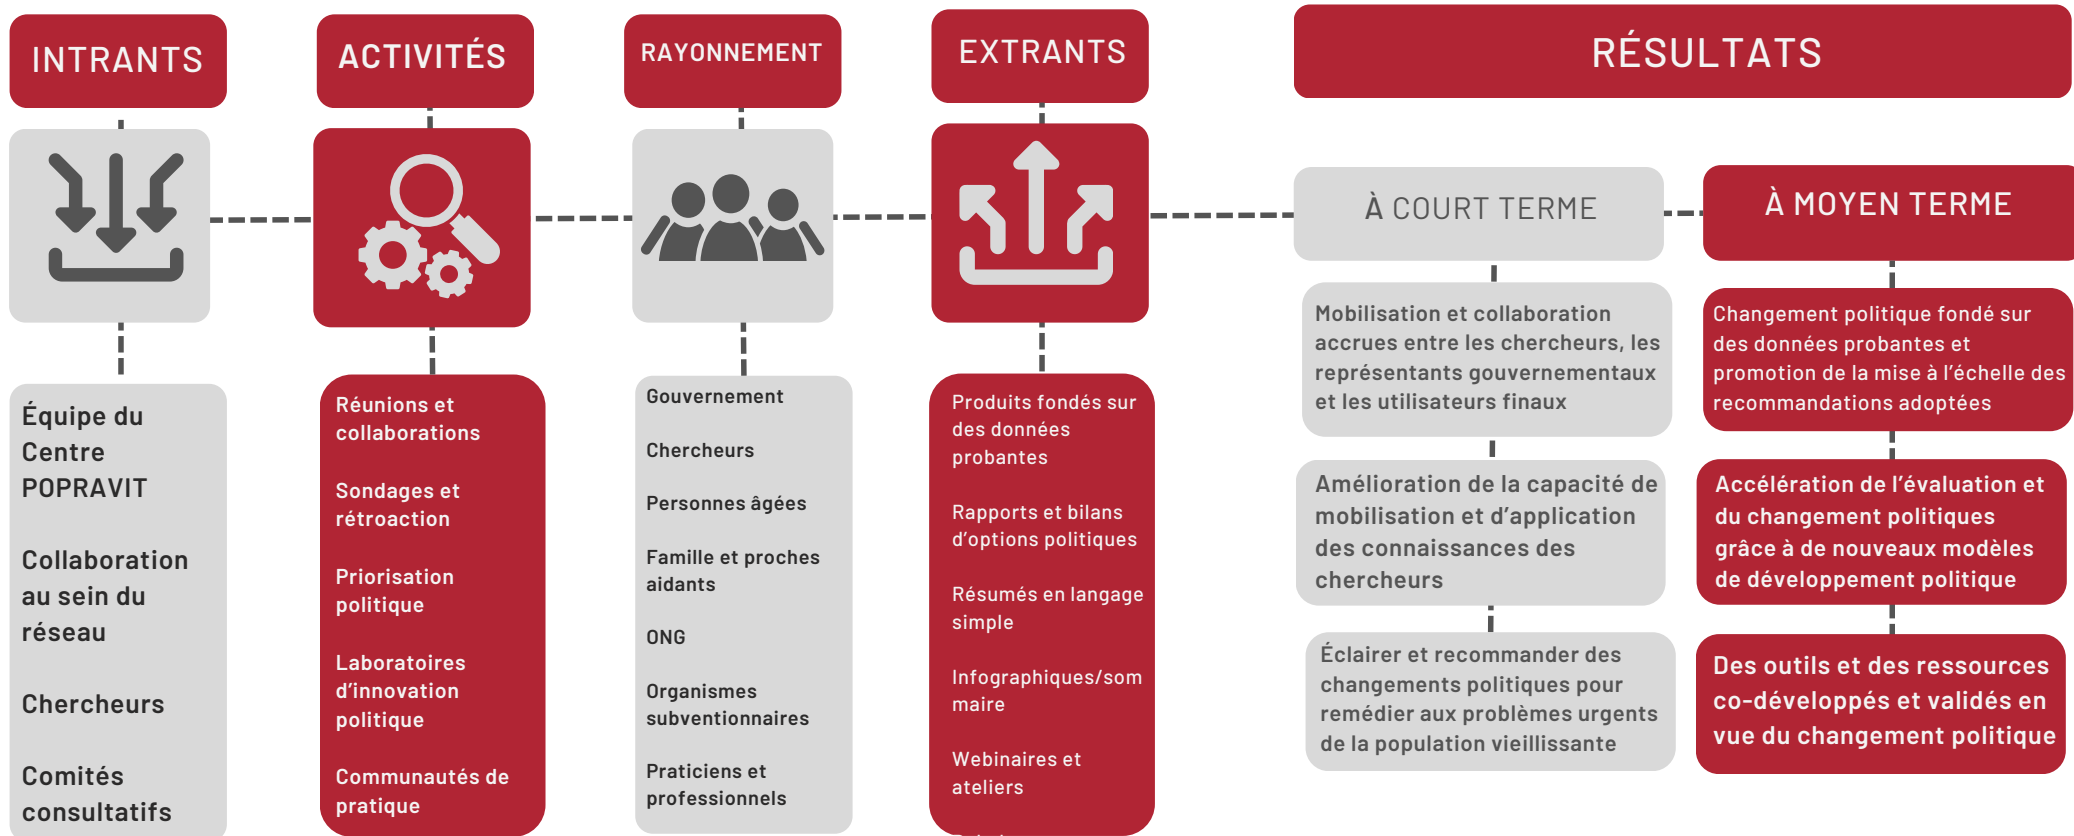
INTRANTS

ACTIVITÉS

RAYONNEMENT

EXTRANTS

RÉSULTATS

À COURT TERME

À MOYEN TERME

Équipe du Centre POPRAVIT

Collaboration au sein du réseau

Chercheurs

Comités consultatifs

Réunions et collaborations

Sondages et rétroaction

Priorisation politique

Laboratoires d'innovation politique

Communautés de pratique

Gouvernement

Chercheurs

Personnes âgées

Famille et proches aidants

ONG

Organismes subventionnaires

Praticiens et professionnels

Produits fondés sur des données probantes

Rapports et bilans d'options politiques

Résumés en langage simple

Infographiques/sommaire

Webinaires et ateliers

Mobilisation et collaboration accrues entre les chercheurs, les représentants gouvernementaux et les utilisateurs finaux

Amélioration de la capacité de mobilisation et d'application des connaissances des chercheurs

Éclairer et recommander des changements politiques pour remédier aux problèmes urgents de la population vieillissante

Changement politique fondé sur des données probantes et promotion de la mise à l'échelle des recommandations adoptées

Accélération de l'évaluation et du changement politiques grâce à de nouveaux modèles de développement politique

Des outils et des ressources co-développés et validés en vue du changement politique